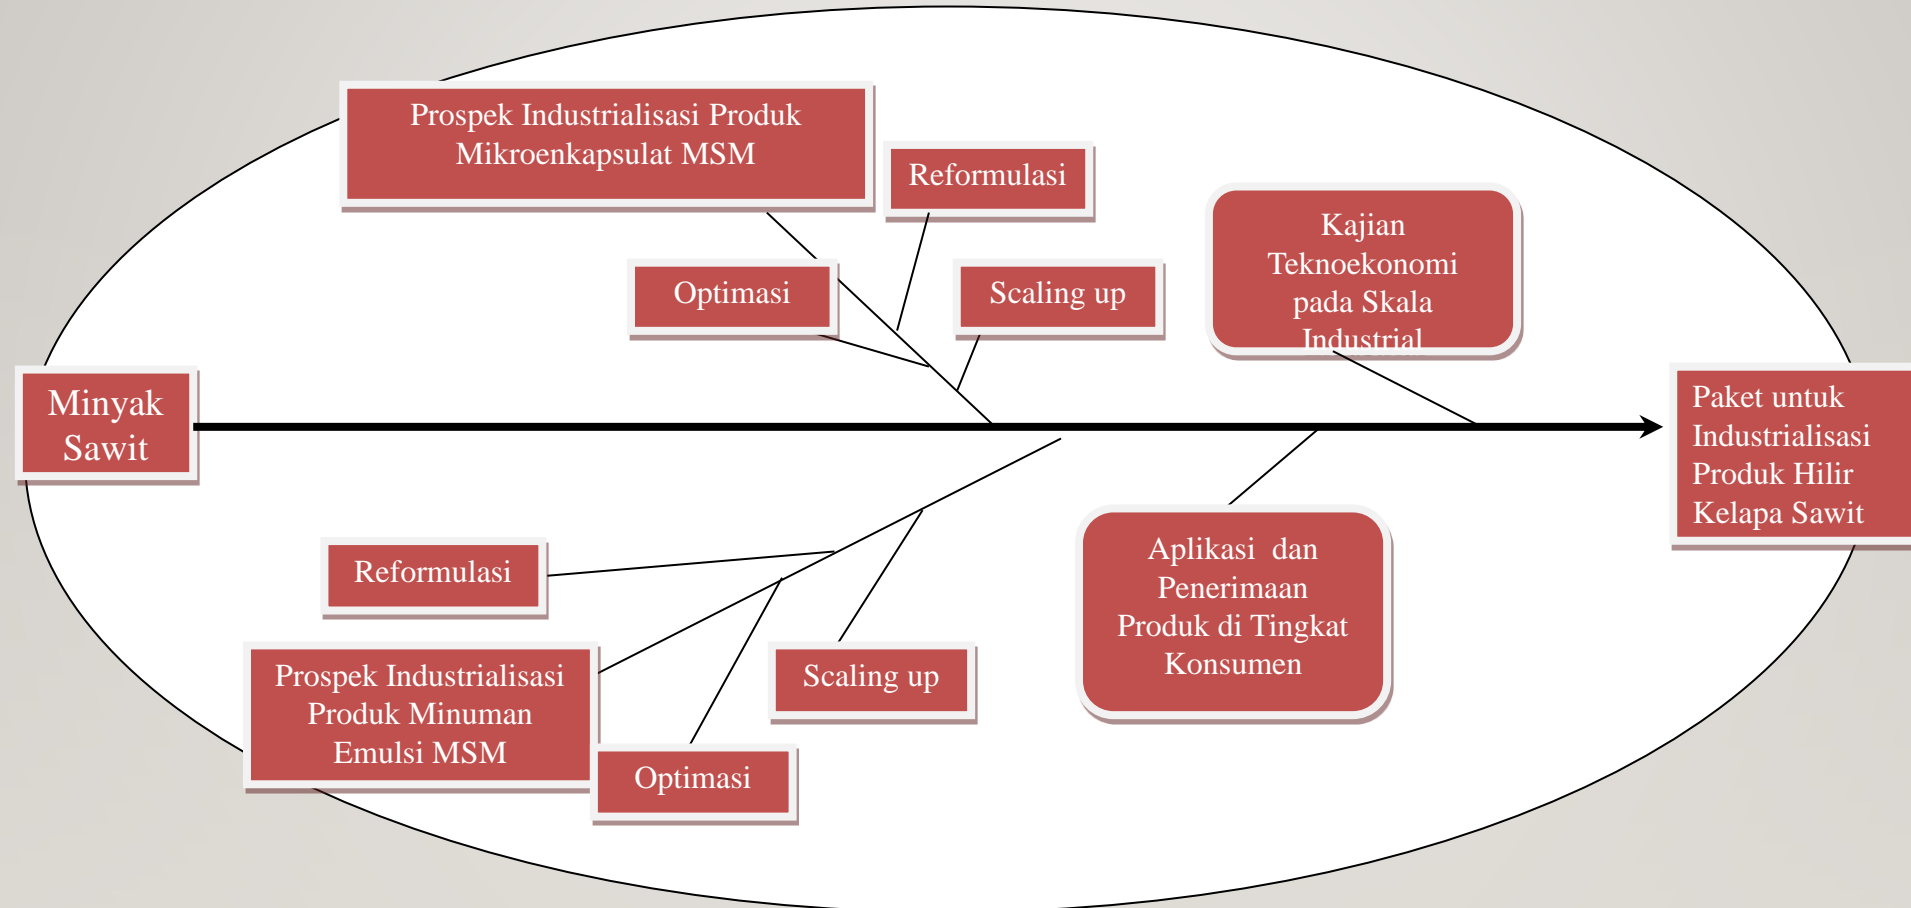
Prospek Industrialisasi Produk Mikroenkapsulat MSM

Reformulasi

Optimasi

Scaling up

Kajian Teknoekonomi pada Skala Industrial

Minyak Sawit

Paket untuk Industrialisasi Produk Hilir Kelapa Sawit

Reformulasi

Aplikasi dan Penerimaan Produk di Tingkat Konsumen

Prospek Industrialisasi Produk Minuman Emulsi MSM

Scaling up

Optimasi